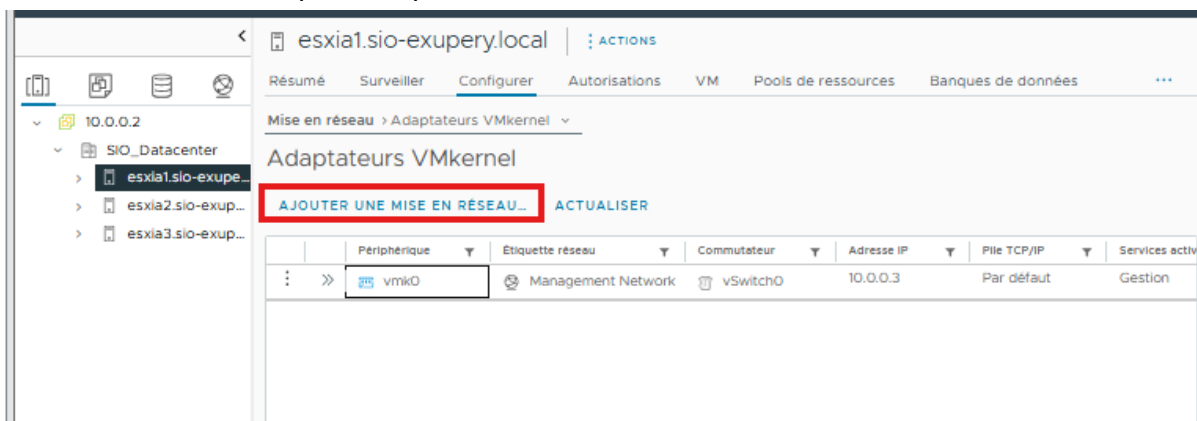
10.0.0.2
SIO_Datacenter
esxia1.sio-exupe...
esxia2.sio-exup...
esxia3.sio-exup...

esxia1.sio-exupery.local
ACTIONS

Résumé Surveiller Configurer Autorisations VM Pools de ressources Banques de données ...

Mise en réseau > Adaptateurs VMkernel

Adaptateurs VMkernel

AJOUTER UNE MISE EN RÉSEAU... ACTUALISER

| | | Périphérique | Étiquette réseau | Commutateur | Adresse IP | Pile TCP/IP | Services activ |
|---|---|---|---|---|---|---|---|
| ⋮ | » | vmk0 | Management Network | vSwitch0 | 10.0.0.3 | Par défaut | Gestion |